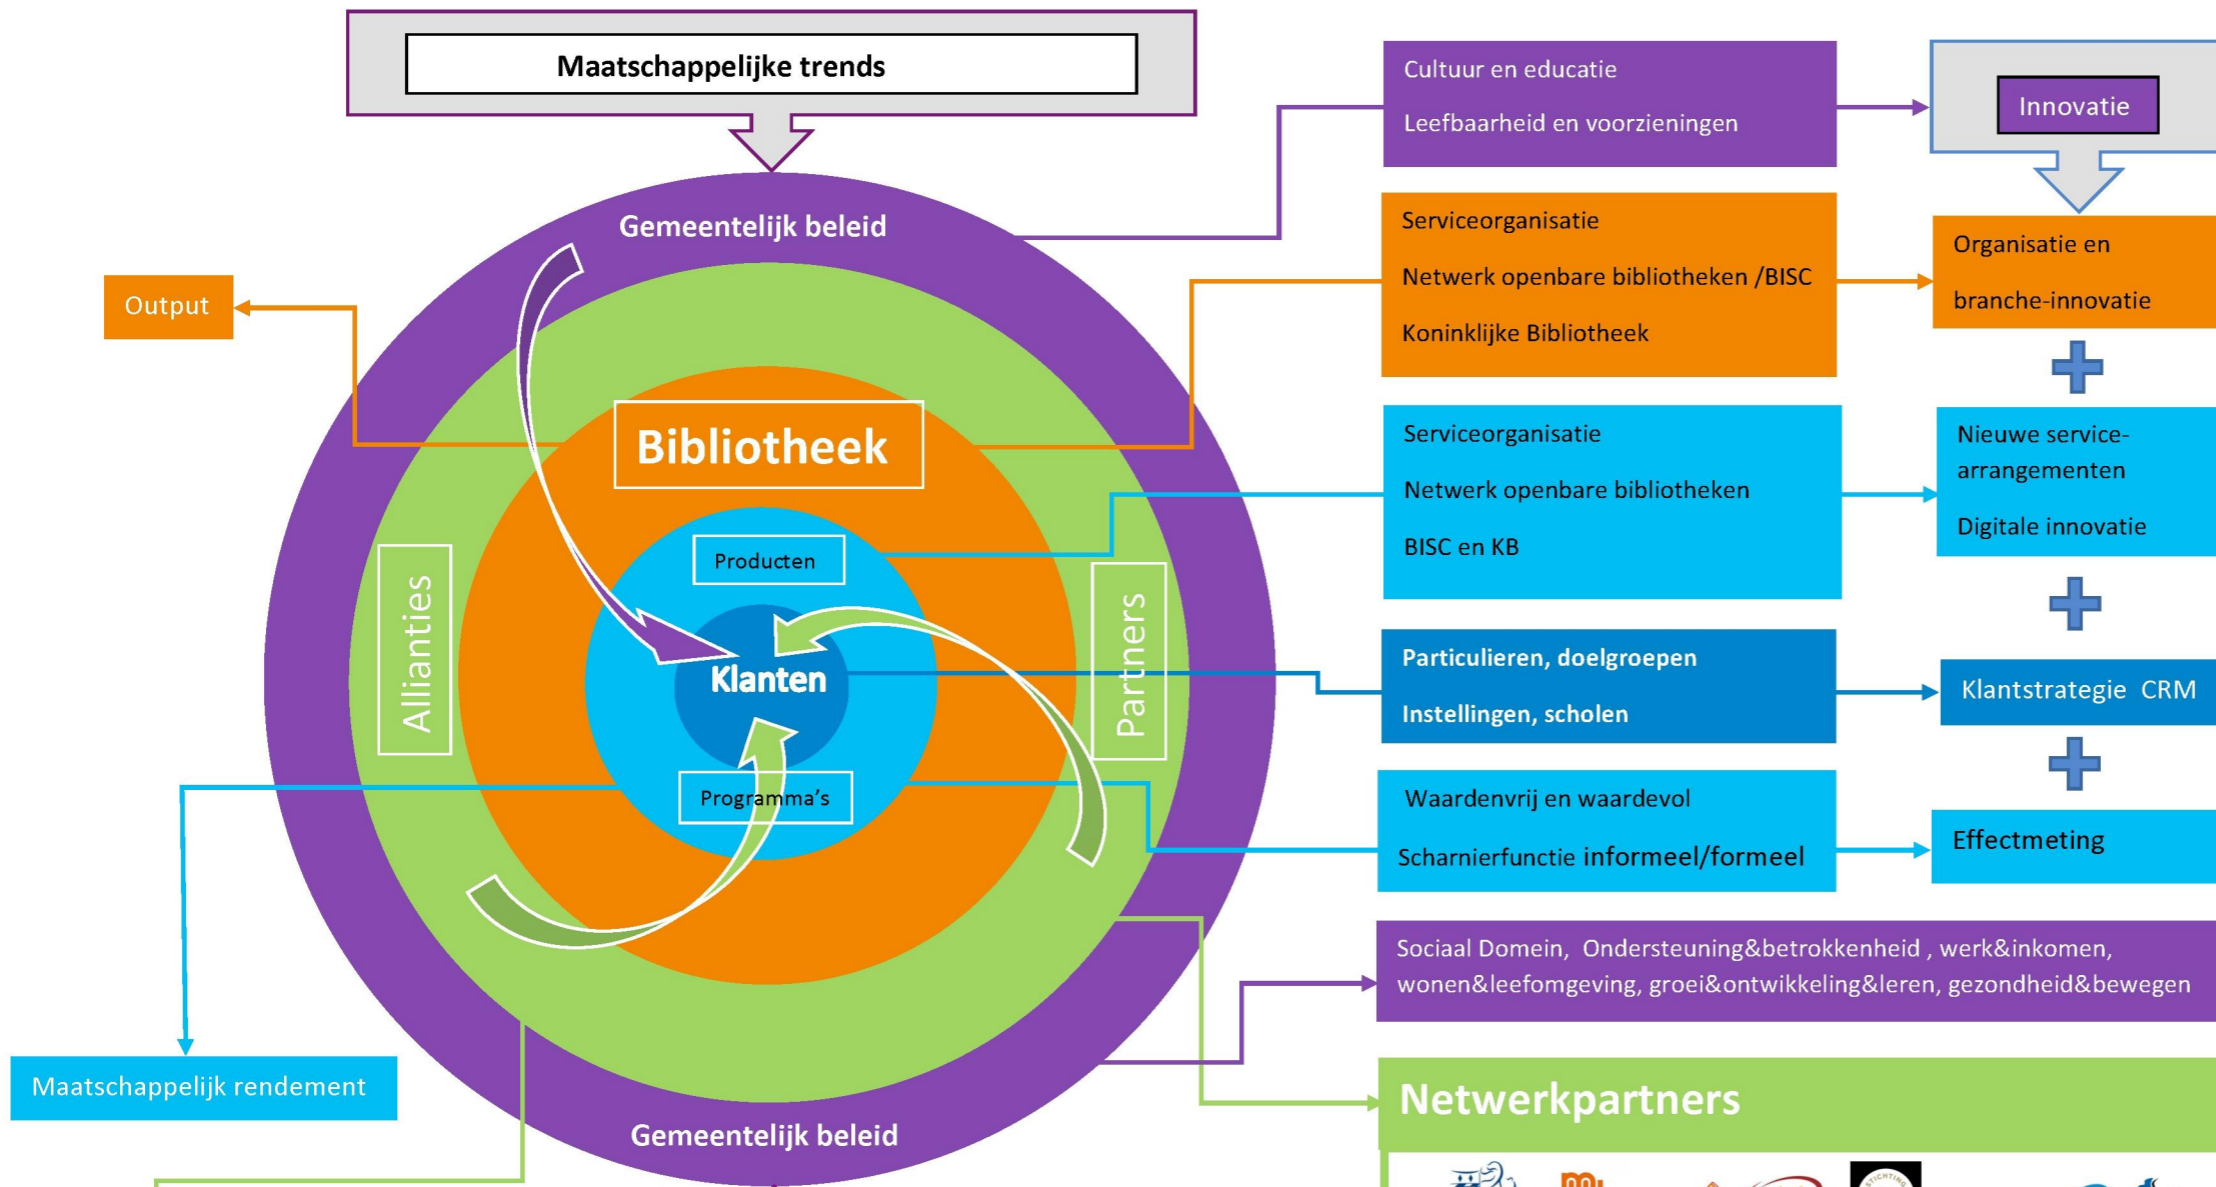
Maatschappelijke trends

Cultuur en educatie

Leefbaarheid en voorzieningen

Innovatie

Gemeentelijk beleid

Serviceorganisatie

Netwerk openbare bibliotheken /BISC

Koninklijke Bibliotheek

Organisatie en

branche-innovatie

Output

Bibliotheek

Serviceorganisatie

Netwerk openbare bibliotheken

BISC en KB

Nieuwe service-arrangementen

Digitale innovatie

Producten

Allianties

Partners

Klanten

Particulieren, doelgroepen

Instellingen, scholen

Klantstrategie CRM

Programma's

Waardenvrij en waardevol

Scharnierfunctie informeel/formeel

Effectmeting

Sociaal Domein, Ondersteuning&betrokkenheid , werk&inkomen, wonen&leefomgeving, groei&ontwikkeling&leren, gezondheid&bewegen

Maatschappelijk rendement

Netwerkpartners

Gemeentelijk beleid